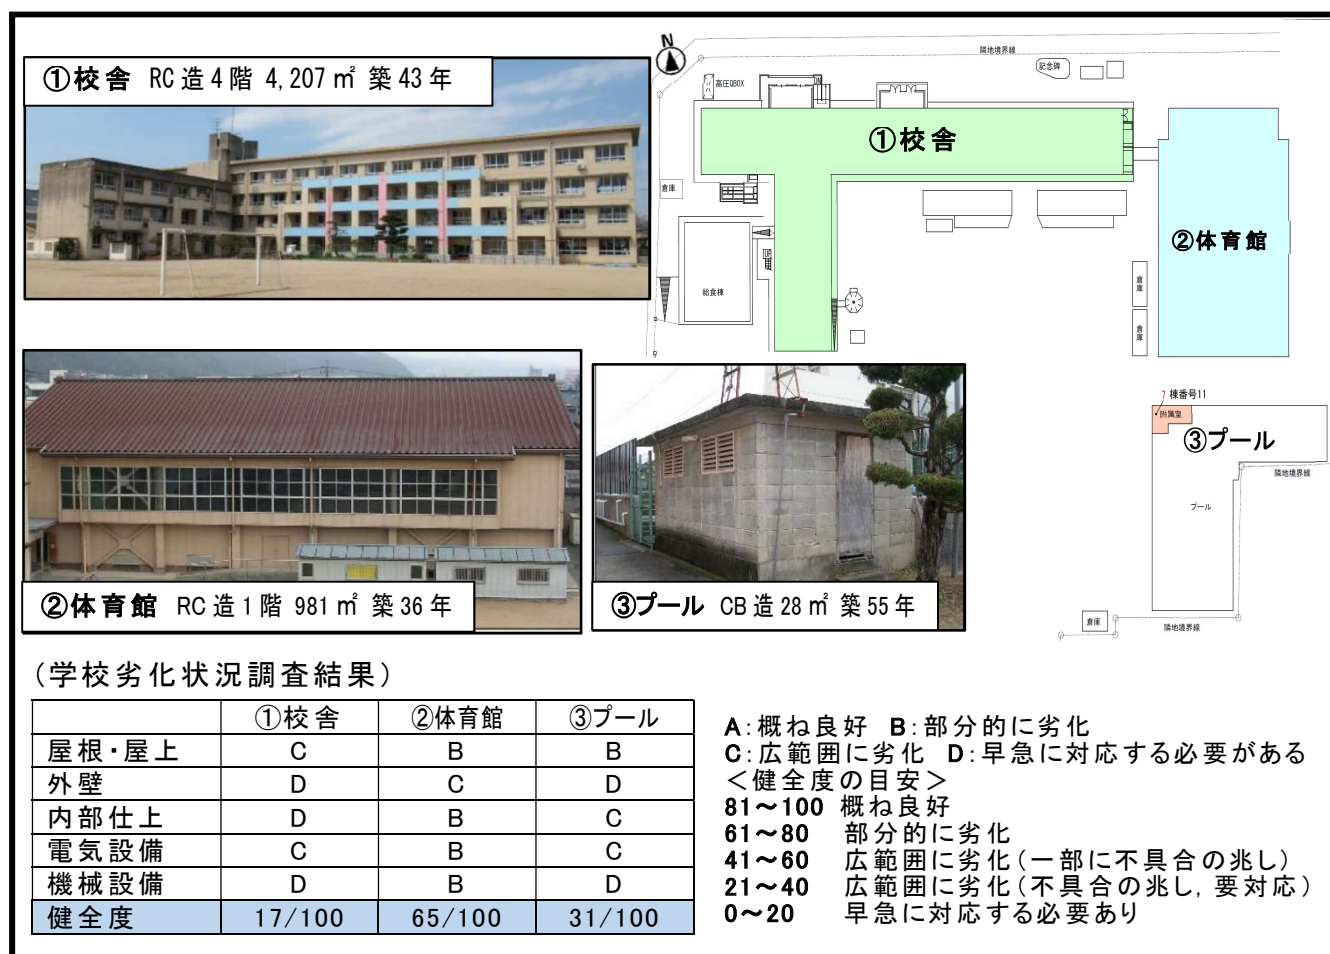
①校舎 RC造4階 4,207㎡ 築43年

①校舎

②体育館

②体育館 RC造1階 981㎡ 築36年

③プール CB造28㎡ 築55年

③プール

隣地境界線
記念碑
高圧QBOX
倉庫
給食棟
倉庫
倉庫
棟番号11
附属室
隣地境界線
プール
倉庫
隣地境界線

（学校劣化状況調査結果）

| | ①校舎 | ②体育館 | ③プール |
|---|---|---|---|
| 屋根・屋上 | C | B | B |
| 外壁 | D | C | D |
| 内部仕上 | D | B | C |
| 電気設備 | C | B | C |
| 機械設備 | D | B | D |
| 健全度 | 17/100 | 65/100 | 31/100 |

A:概ね良好 B:部分的に劣化
C:広範囲に劣化 D:早急に対応する必要がある
＜健全度の目安＞
81～100 概ね良好
61～80 部分的に劣化
41～60 広範囲に劣化（一部に不具合の兆し）
21～40 広範囲に劣化（不具合の兆し，要対応）
0～20 早急に対応する必要あり